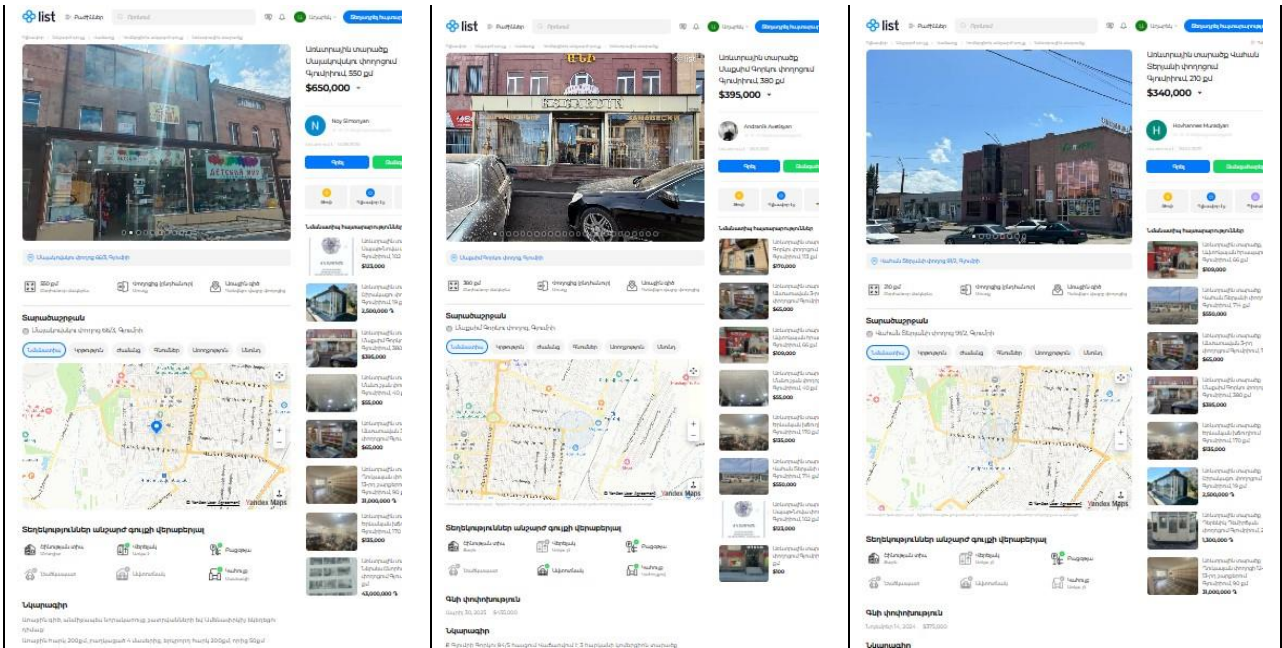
list
Առևտրային տարածք Սայաթ-Նովայի փողոցում Գյումրում, 550 քմ
$650,000
Nay Simonyan
Զրել
Սայաթ-Նովայի փողոց 66/3, Գյումրի
550 քմ
Տարածաշրջան
Սայաթ-Նովայի փողոց 66/3, Գյումրի
Նմանատիպ հայտարարություններ
$123,000
2,500,000 ֏
$395,000
$55,000
$65,000
31,000,000 ֏
$135,000
43,000,000 ֏
Yandex Maps
Տեղեկություններ անշարժ գույքի վերաբերյալ
Նկարագիր

list
Առևտրային տարածք Ռուսթավելու փողոցում Գյումրում, 380 քմ
$395,000
Andranik Avetisyan
Զրել
380 քմ
Տարածաշրջան
Նմանատիպ հայտարարություններ
$170,000
$65,000
$109,000
$55,000
$135,000
$550,000
$123,000
$100
Yandex Maps
Տեղեկություններ անշարժ գույքի վերաբերյալ
Գնի փոփոխություն
Նկարագիր

list
Առևտրային տարածք Վահան Տերյանի փողոցում Գյումրում, 210 քմ
$340,000
Hovhannes Muradyan
Զրել
Վահան Տերյանի փողոց 66/2, Գյումրի
210 քմ
Տարածաշրջան
Վահան Տերյանի փողոց 66/2, Գյումրի
Նմանատիպ հայտարարություններ
$109,000
$550,000
$65,000
$395,000
$135,000
2,500,000 ֏
1,300,000 ֏
31,000,000 ֏
Yandex Maps
Տեղեկություններ անշարժ գույքի վերաբերյալ
Գնի փոփոխություն
$375,000
Նկարագիր